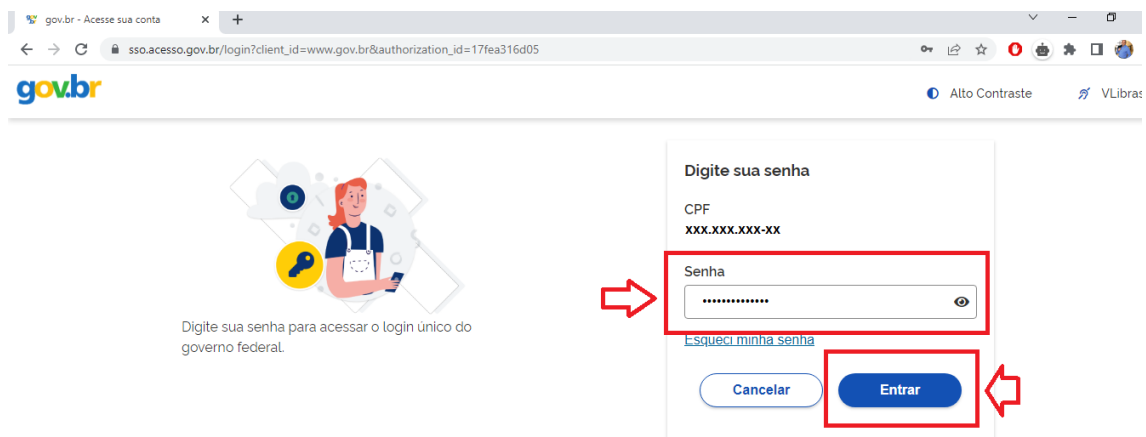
gov.br - Acesse sua conta

sso.acesso.gov.br/login?client_id=www.gov.br&authorization_id=17fea316d05

gov.br

Alto Contraste

VLibras

Digite sua senha para acessar o login único do governo federal.

Digite sua senha

CPF
XXX.XXX.XXX-XX

Senha
••••••••••••••

Esqueci minha senha

Cancelar

Entrar